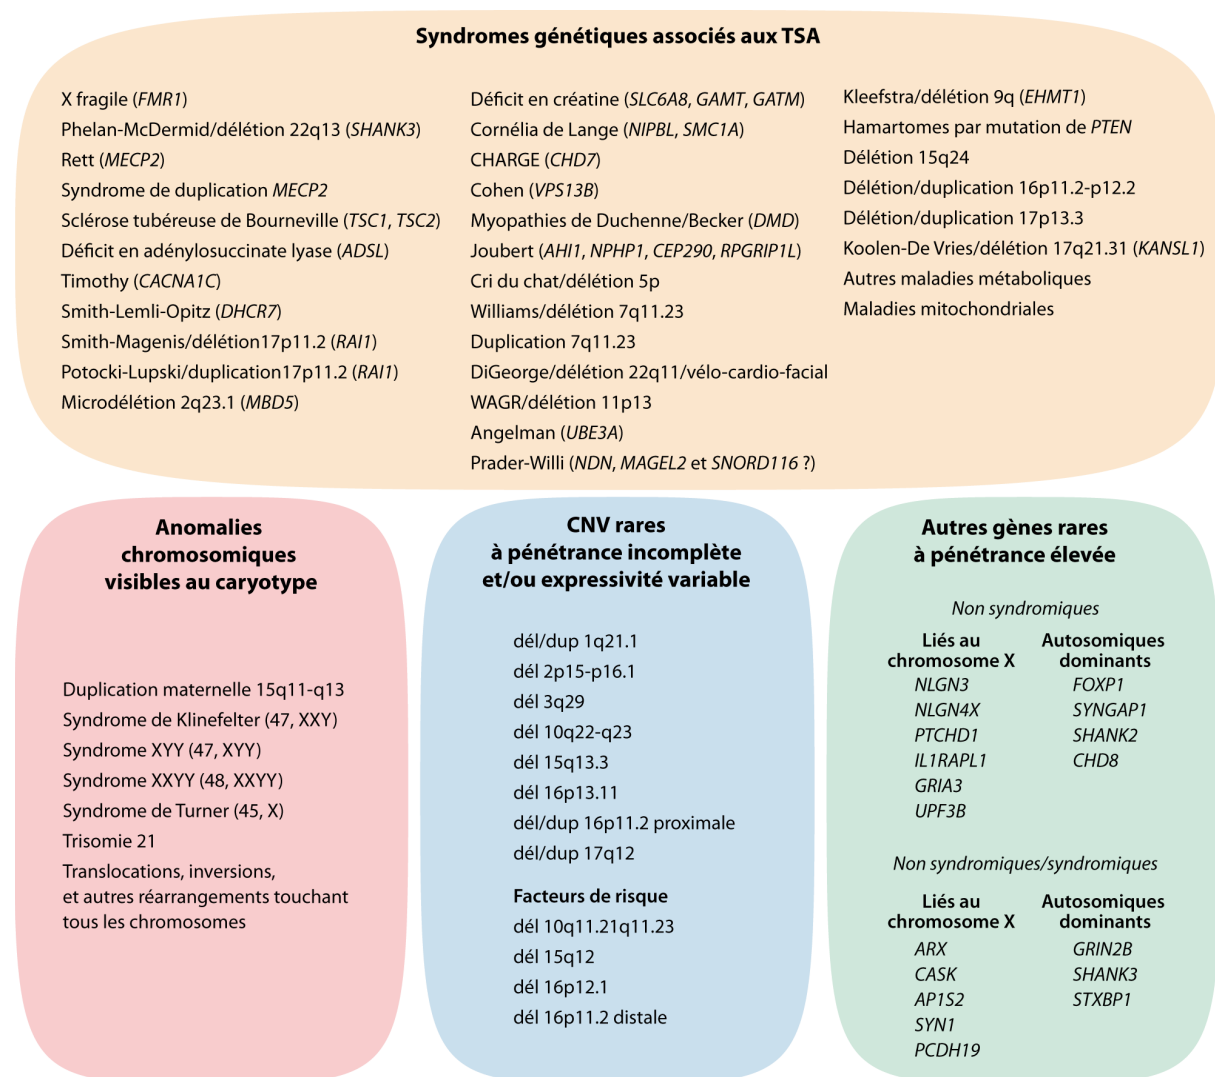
Syndromes génétiques associés aux TSA

X fragile (FMR1)
Phelan-McDermid/délétion 22q13 (SHANK3)
Rett (MECP2)
Syndrome de duplication MECP2
Sclérose tubéreuse de Bourneville (TSC1, TSC2)
Déficit en adénylosuccinate lyase (ADSL)
Timothy (CACNA1C)
Smith-Lemli-Opitz (DHCR7)
Smith-Magenis/délétion17p11.2 (RAI1)
Potocki-Lupski/duplication17p11.2 (RAI1)
Microdélétion 2q23.1 (MBD5)

Déficit en créatine (SLC6A8, GAMT, GATM)
Cornélia de Lange (NIPBL, SMC1A)
CHARGE (CHD7)
Cohen (VPS13B)
Myopathies de Duchenne/Becker (DMD)
Joubert (AHI1, NPHP1, CEP290, RPGRIP1L)
Cri du chat/délétion 5p
Williams/délétion 7q11.23
Duplication 7q11.23
DiGeorge/délétion 22q11/vélo-cardio-facial
WAGR/délétion 11p13
Angelman (UBE3A)
Prader-Willi (NDN, MAGEL2 et SNORD116 ?)

Kleefstra/délétion 9q (EHMT1)
Hamartomes par mutation de PTEN
Délétion 15q24
Délétion/duplication 16p11.2-p12.2
Délétion/duplication 17p13.3
Koolen-De Vries/délétion 17q21.31 (KANSL1)
Autres maladies métaboliques
Maladies mitochondriales

Anomalies chromosomiques visibles au caryotype

Duplication maternelle 15q11-q13
Syndrome de Klinefelter (47, XXY)
Syndrome XYY (47, XYY)
Syndrome XXYY (48, XXYY)
Syndrome de Turner (45, X)
Trisomie 21
Translocations, inversions, et autres réarrangements touchant tous les chromosomes

CNV rares à pénétrance incomplète et/ou expressivité variable

dél/dup 1q21.1
dél 2p15-p16.1
dél 3q29
dél 10q22-q23
dél 15q13.3
dél 16p13.11
dél/dup 16p11.2 proximale
dél/dup 17q12

Facteurs de risque
dél 10q11.21q11.23
dél 15q12
dél 16p12.1
dél 16p11.2 distale

Autres gènes rares à pénétrance élevée

Non syndromiques

| Liés au chromosome X | Autosomiques dominants |
|---|---|
| NLGN3 | FOXP1 |
| NLGN4X | SYNGAP1 |
| PTCHD1 | SHANK2 |
| IL1RAPL1 | CHD8 |
| GRIA3 | |
| UPF3B | |

Non syndromiques/syndromiques

| Liés au chromosome X | Autosomiques dominants |
|---|---|
| ARX | GRIN2B |
| CASK | SHANK3 |
| AP1S2 | STXBP1 |
| SYN1 | |
| PCDH19 | |